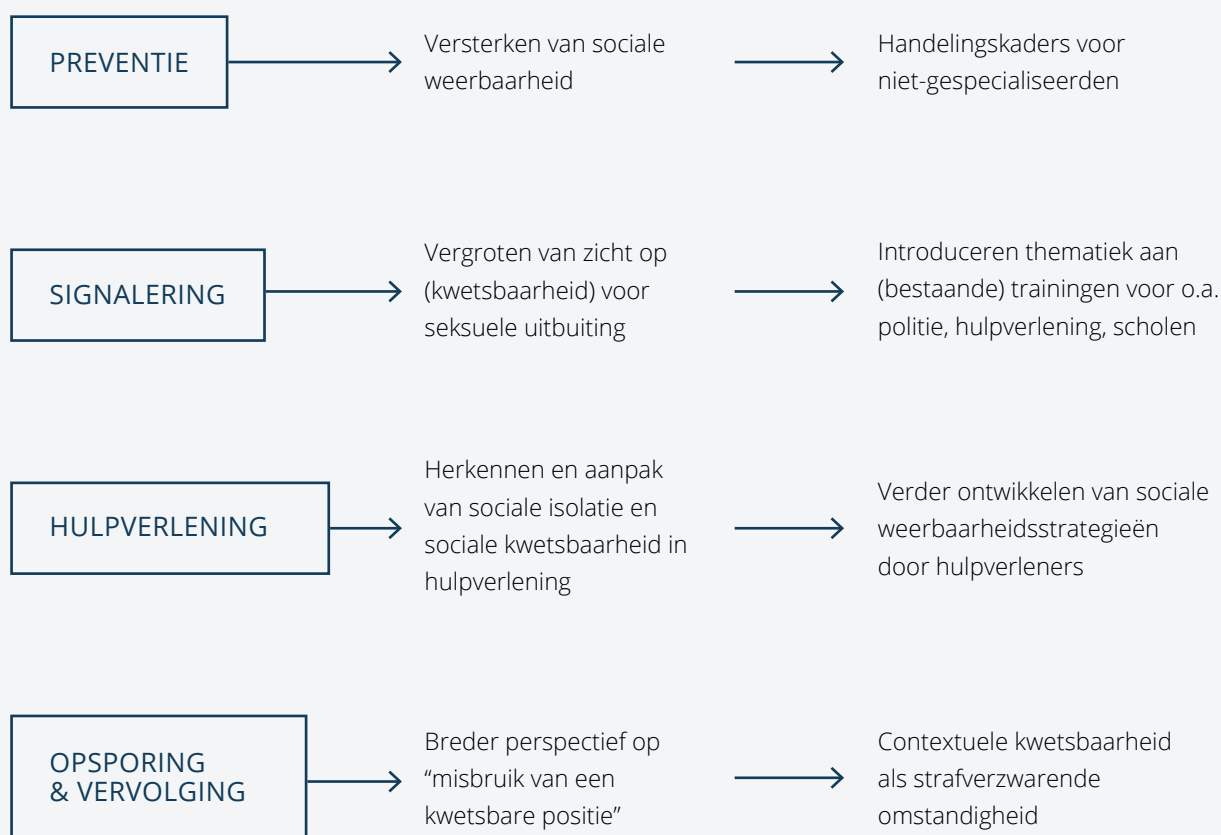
PREVENTIE

Versterken van sociale weerbaarheid

Handelingskaders voor niet-gespecialiseerden

SIGNALERING

Vergroten van zicht op (kwetsbaarheid) voor seksuele uitbuiting

Introduceren thematiek aan (bestaande) trainingen voor o.a. politie, hulpverlening, scholen

HULPVERLENING

Herkennen en aanpak van sociale isolatie en sociale kwetsbaarheid in hulpverlening

Verder ontwikkelen van sociale weerbaarheidsstrategieën door hulpverleners

OPSPORING & VERVOLGING

Breder perspectief op “misbruik van een kwetsbare positie”

Contextuele kwetsbaarheid als strafverzwarende omstandigheid